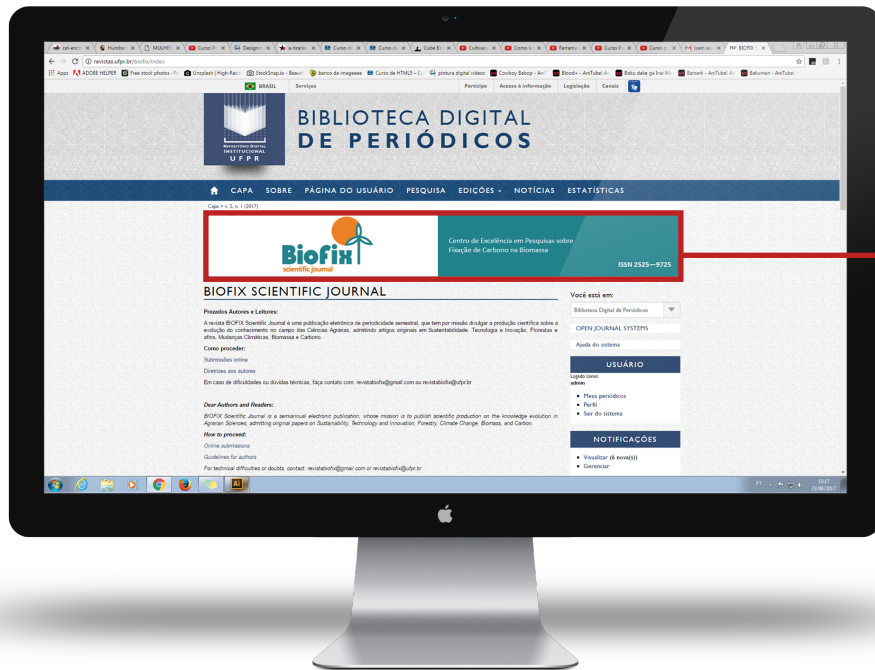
revistas.ufpr.br/biofix/index

BRASIL Serviços Participe Acesso à informação Legislação Canais

REPOSITÓRIO DIGITAL INSTITUCIONAL UFPR

BIBLIOTECA DIGITAL DE PERIÓDICOS

CAPA SOBRE PÁGINA DO USUÁRIO PESQUISA EDIÇÕES NOTÍCIAS ESTATÍSTICAS

Capa > v. 2, n. 1 (2017)

Biofix scientific journal

Centro de Excelência em Pesquisas sobre Fixação de Carbono na Biomassa

ISSN 2525—9725

BIOFIX SCIENTIFIC JOURNAL

Prezados Autores e Leitores:

A revista BIOFIX Scientific Journal é uma publicação eletrônica de periodicidade semestral, que tem por missão divulgar a produção científica sobre a evolução do conhecimento no campo das Ciências Agrárias, admitindo artigos originais em Sustentabilidade, Tecnologia e Inovação, Florestas e afins, Mudanças Climáticas, Biomassa e Carbono.

Como proceder:

Submissões online

Diretrizes aos autores

Em caso de dificuldades ou dúvidas técnicas, faça contato com: revistabiofix@gmail.com ou revistabiofix@ufpr.br

Dear Authors and Readers:

BIOFIX Scientific Journal is a semiannual electronic publication, whose mission is to publish scientific production on the knowledge evolution in Agrarian Sciences, admitting original papers on Sustainability, Technology and Innovation, Forestry, Climate Change, Biomass, and Carbon.

How to proceed:

Online submissions

Guidelines for authors

For technical difficulties or doubts, contact: revistabiofix@gmail.com or revistabiofix@ufpr.br

Você está em:

Biblioteca Digital de Periódicos

OPEN JOURNAL SYSTEMS

Ajuda do sistema

USUÁRIO

Logado como:
admin

Meus periódicos
Perfil
Sair do sistema

NOTIFICAÇÕES

Visualizar (6 nova(s))
Gerenciar

PT 15:17 21/06/2017